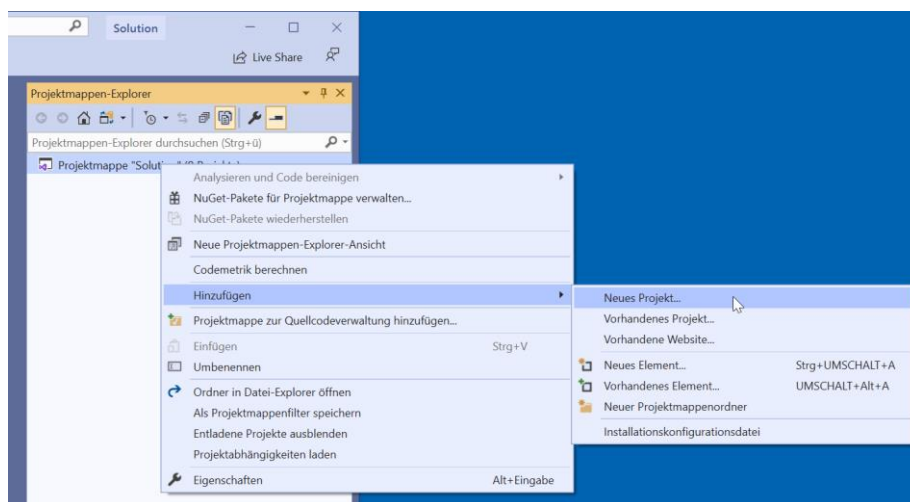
Solution

Live Share

Projektmappen-Explorer

Projektmappen-Explorer durchsuchen (Strg+ü)

Projektmappe "Solut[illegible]

Analysieren und Code bereinigen
NuGet-Pakete für Projektmappe verwalten...
NuGet-Pakete wiederherstellen
Neue Projektmappen-Explorer-Ansicht
Codemetrik berechnen
Hinzufügen
Projektmappe zur Quellcodeverwaltung hinzufügen...
Einfügen Strg+V
Umbenennen
Ordner in Datei-Explorer öffnen
Als Projektmappenfilter speichern
Entladene Projekte ausblenden
Projektabhängigkeiten laden
Eigenschaften Alt+Eingabe

Neues Projekt...
Vorhandenes Projekt...
Vorhandene Website...
Neues Element... Strg+UMSCHALT+A
Vorhandenes Element... UMSCHALT+Alt+A
Neuer Projektmappenordner
Installationskonfigurationsdatei